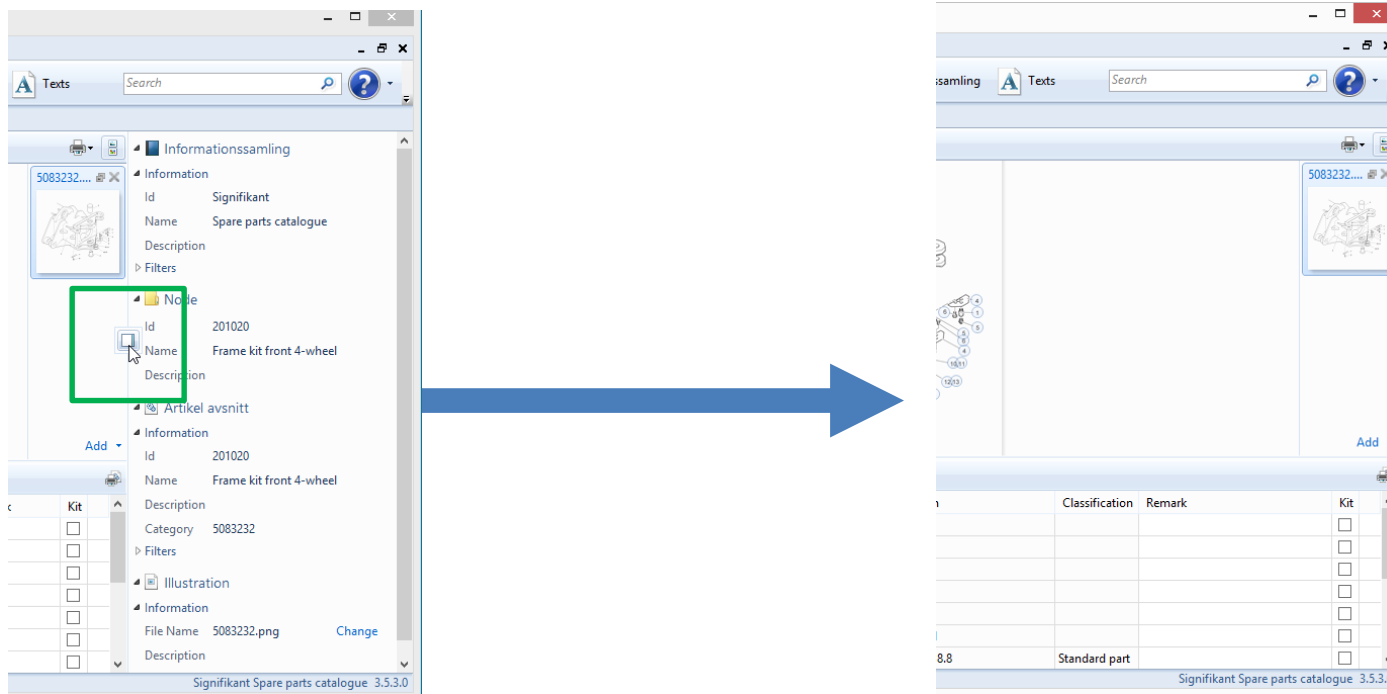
Texts

Search

5083232....

Informationssamling

Information

Id Signifikant

Name Spare parts catalogue

Description

Filters

Node

Id 201020

Name Frame kit front 4-wheel

Description

Artikel avsnitt

Information

Id 201020

Name Frame kit front 4-wheel

Description

Category 5083232

Filters

Illustration

Information

File Name 5083232.png Change

Description

Add

Kit

Signifikant Spare parts catalogue 3.5.3.0

ssamling Texts

Search

5083232....

Add

Classification | Remark | Kit

8.8 Standard part

Signifikant Spare parts catalogue 3.5.3.